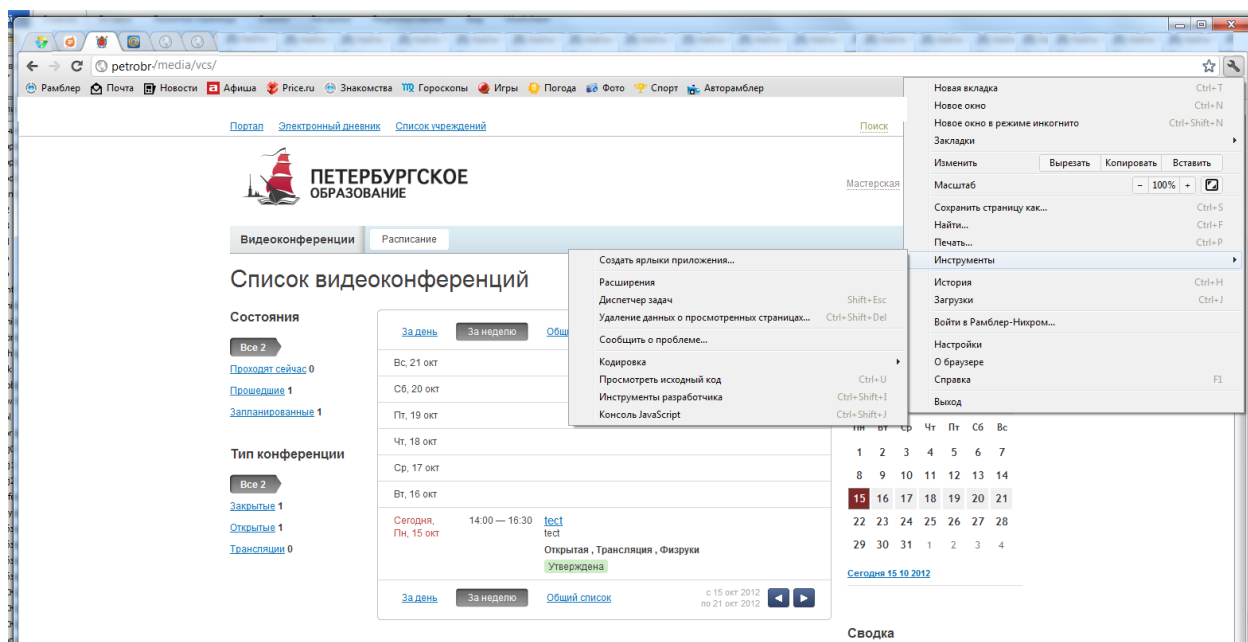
petrobr./media/vcs/

Рамблер Почта Новости Афиша Price.ru Знакомства Гороскопы Игры Погода Фото Спорт Авторамблер

Портал Электронный дневник Список учреждений Поиск

ПЕТЕРБУРГСКОЕ ОБРАЗОВАНИЕ

Мастерская

Видеоконференции Расписание

Список видеоконференций

Состояния

Все 2

Проходят сейчас 0

Прошедшие 1

Запланированные 1

Тип конференции

Все 2

Закрытые 1

Открытые 1

Трансляции 0

За день За неделю Общ

Вс, 21 окт

Сб, 20 окт

Пт, 19 окт

Чт, 18 окт

Ср, 17 окт

Вт, 16 окт

Сегодня, Пн, 15 окт 14:00 — 16:30 тест тест

Открытая , Трансляция , Физруки

Утверждена

За день За неделю Общий список с 15 окт 2012 по 21 окт 2012

Создать ярлыки приложения...

Расширения

Диспетчер задач Shift+Esc

Удаление данных о просмотренных страницах... Ctrl+Shift+Del

Сообщить о проблеме...

Кодировка

Просмотреть исходный код Ctrl+U

Инструменты разработчика Ctrl+Shift+I

Консоль JavaScript Ctrl+Shift+J

Новая вкладка Ctrl+T

Новое окно Ctrl+N

Новое окно в режиме инкогнито Ctrl+Shift+N

Закладки

Изменить Вырезать Копировать Вставить

Масштаб − 100% +

Сохранить страницу как... Ctrl+S

Найти... Ctrl+F

Печать... Ctrl+P

Инструменты

История Ctrl+H

Загрузки Ctrl+J

Войти в Рамблер-Нихром...

Настройки

О браузере

Справка F1

Выход

| Пн | Вт | Ср | Чт | Пт | Сб | Вс |
|---|---|---|---|---|---|---|
| 1 | 2 | 3 | 4 | 5 | 6 | 7 |
| 8 | 9 | 10 | 11 | 12 | 13 | 14 |
| 15 | 16 | 17 | 18 | 19 | 20 | 21 |
| 22 | 23 | 24 | 25 | 26 | 27 | 28 |
| 29 | 30 | 31 | 1 | 2 | 3 | 4 |

Сегодня 15 10 2012

Сводка